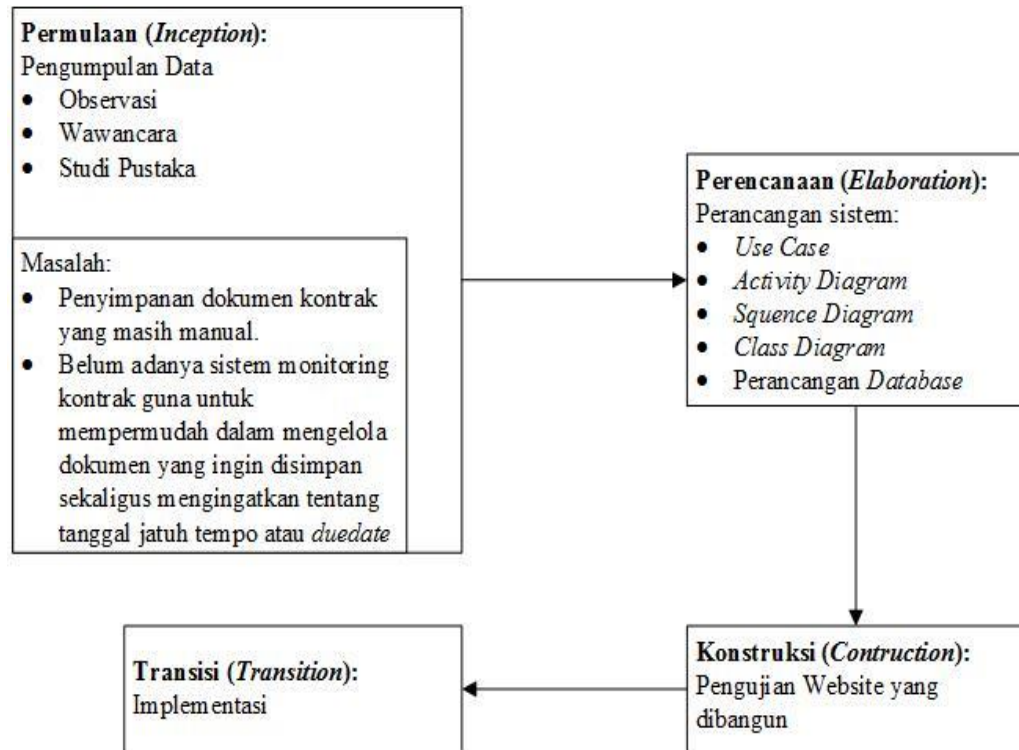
**Permulaan (*Inception*):**
Pengumpulan Data
- Observasi
- Wawancara
- Studi Pustaka

Masalah:
- Penyimpanan dokumen kontrak yang masih manual.
- Belum adanya sistem monitoring kontrak guna untuk mempermudah dalam mengelola dokumen yang ingin disimpan sekaligus mengingatkan tentang tanggal jatuh tempo atau *duedate*

**Perencanaan (*Elaboration*):**
Perancangan sistem:
- *Use Case*
- *Activity Diagram*
- *Squence Diagram*
- *Class Diagram*
- Perancangan *Database*

**Konstruksi (*Contruction*):**
Pengujian Website yang dibangun

**Transisi (*Transition*):**
Implementasi